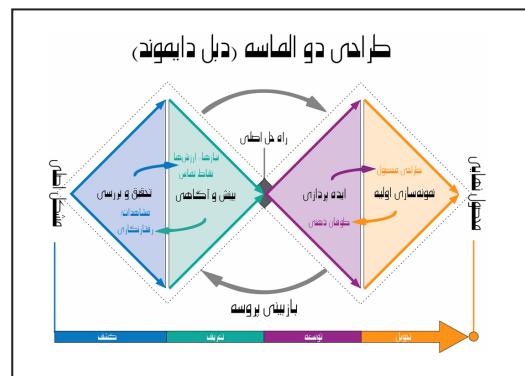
طراحی دو الماسه (دبل دایموند)

مشکل اولیه

تحقیق و بررسی

مشاهده

رفتارنگاری

نیازها، ارزشها

نقاط تماس

بینش و آگاهی

راه حل اصلی

ایده پردازی

طوفان ذهنی

نمونه‌سازی اولیه

طراحی محصول

محصول نهایی

بازبینی پروسه

کشف

تعریف

توسعه

تحویل